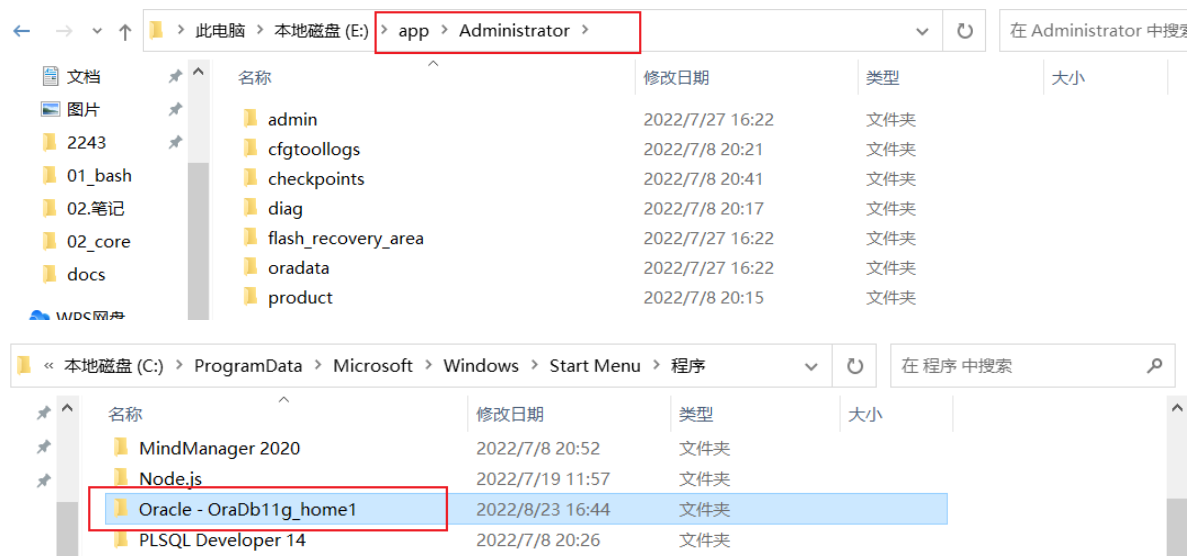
此电脑 > 本地磁盘 (E:) > app > Administrator >

在 Administrator 中搜索

文档
图片
2243
01_bash
02.笔记
02_core
docs
WPS网盘

| 名称 | 修改日期 | 类型 | 大小 |
|---|---|---|---|
| admin | 2022/7/27 16:22 | 文件夹 | |
| cfgtoollogs | 2022/7/8 20:21 | 文件夹 | |
| checkpoints | 2022/7/8 20:41 | 文件夹 | |
| diag | 2022/7/8 20:17 | 文件夹 | |
| flash_recovery_area | 2022/7/27 16:22 | 文件夹 | |
| oradata | 2022/7/27 16:22 | 文件夹 | |
| product | 2022/7/8 20:15 | 文件夹 | |

« 本地磁盘 (C:) > ProgramData > Microsoft > Windows > Start Menu > 程序

在 程序 中搜索

| 名称 | 修改日期 | 类型 | 大小 |
|---|---|---|---|
| MindManager 2020 | 2022/7/8 20:52 | 文件夹 | |
| Node.js | 2022/7/19 11:57 | 文件夹 | |
| Oracle - OraDb11g_home1 | 2022/8/23 16:44 | 文件夹 | |
| PLSQL Developer 14 | 2022/7/8 20:26 | 文件夹 | |